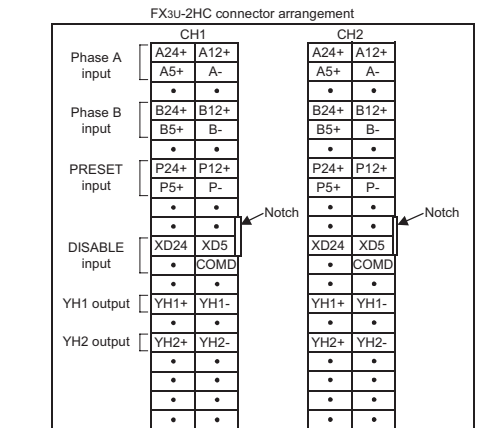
FX3U-2HC connector arrangement

| | CH1 | | CH2 | |
|---|---|---|---|---|
| Phase A input | A24+ | A12+ | A24+ | A12+ |
| | A5+ | A- | A5+ | A- |
| | • | • | • | • |
| Phase B input | B24+ | B12+ | B24+ | B12+ |
| | B5+ | B- | B5+ | B- |
| | • | • | • | • |
| PRESET input | P24+ | P12+ | P24+ | P12+ |
| | P5+ | P- | P5+ | P- |
| | • | • | • | • |
| | • | • Notch | • | • Notch |
| DISABLE input | XD24 | XD5 | XD24 | XD5 |
| | • | COMD | • | COMD |
| | • | • | • | • |
| YH1 output | YH1+ | YH1- | YH1+ | YH1- |
| | • | • | • | • |
| YH2 output | YH2+ | YH2- | YH2+ | YH2- |
| | • | • | • | • |
| | • | • | • | • |
| | • | • | • | • |
| | • | • | • | • |
| | • | • | • | • |